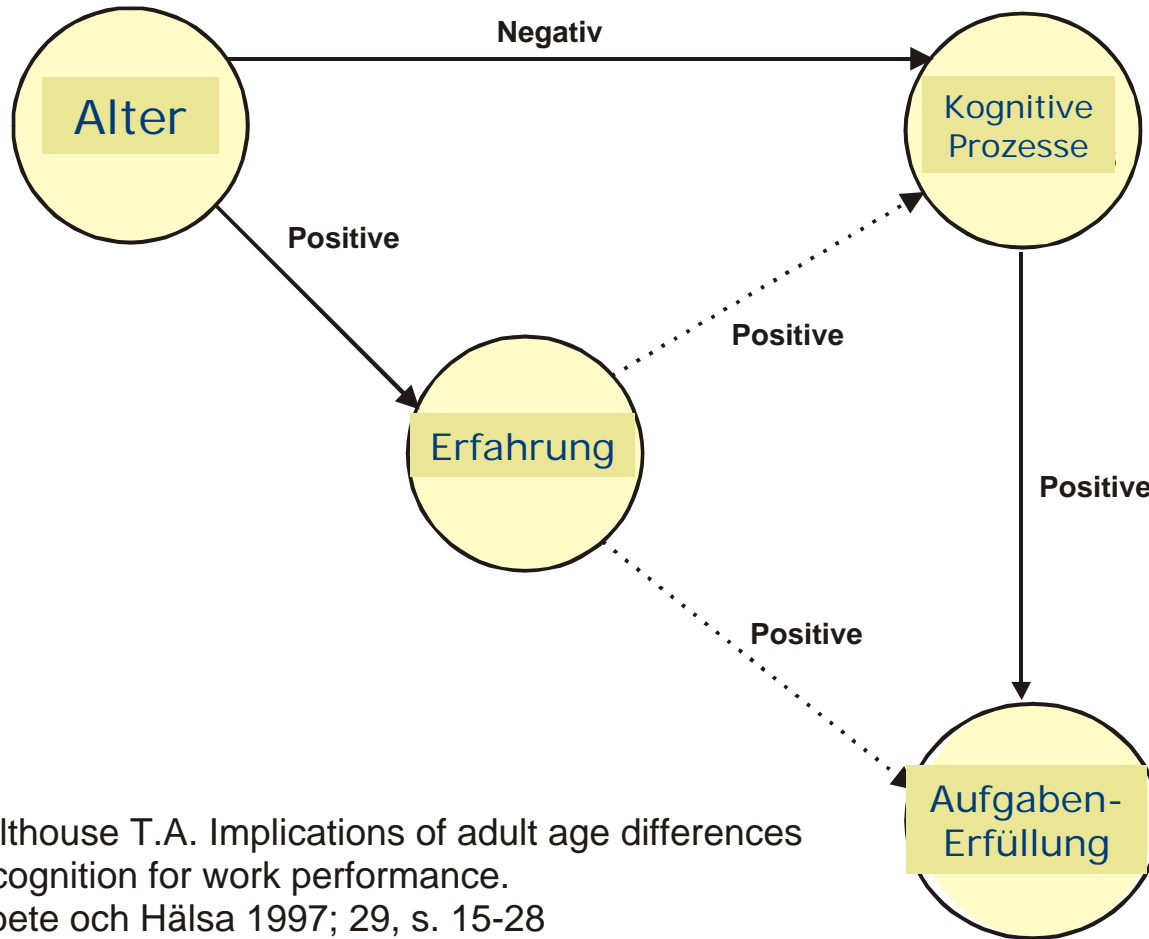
Negativ

Alter

Kognitive Prozesse

Positive

Positive

Erfahrung

Positive

Positive

Aufgaben-Erfüllung

lthouse T.A. Implications of adult age differences
cognition for work performance.
bete och Hälsa 1997; 29, s. 15-28